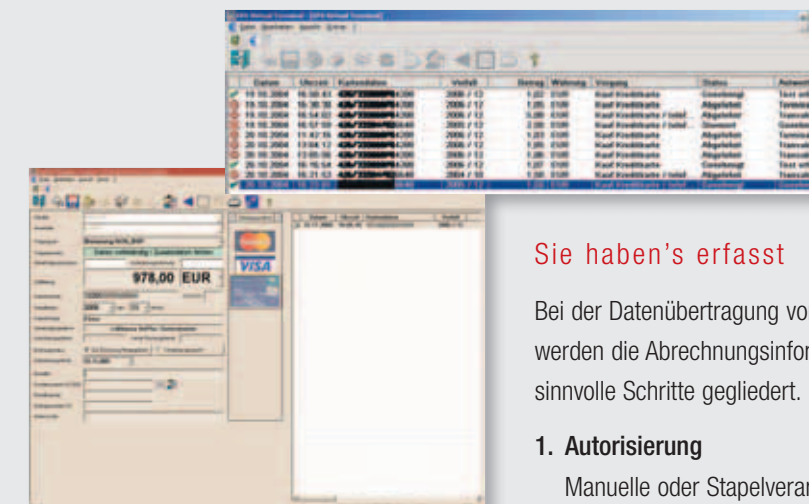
978,00 EUR

VISA

| Datum | Uhrzeit | Kartendaten | Verfall | Betrag | Währung | Vorgang | Status |
|---|---|---|---|---|---|---|---|
| 19.10.2004 | 16:50:41 | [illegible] | 2006 / 12 | 1,02 | EUR | Kauf Kreditkarte | Genehmigt |
| 19.10.2004 | 16:30:16 | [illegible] | 2006 / 12 | 1,05 | EUR | Kauf Kreditkarte | Abgelehnt |
| 19.10.2004 | 16:54:03 | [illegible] | 2006 / 12 | 1,00 | EUR | Kauf Kreditkarte / bekannt | Abgelehnt |
| 20.10.2004 | 11:47:16 | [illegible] | 2006 / 12 | 1,01 | EUR | Kauf Kreditkarte | Abgelehnt |
| 20.10.2004 | 13:04:12 | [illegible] | 2006 / 12 | 1,05 | EUR | Kauf Kreditkarte | Abgelehnt |
| 20.10.2004 | 15:15:33 | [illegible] | 2006 / 12 | 1,00 | EUR | Kauf Kreditkarte | Abgelehnt |
| 20.10.2004 | 16:21:53 | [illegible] | 2006 / 12 | 1,00 | EUR | Kauf Kreditkarte / bekannt | Abgelehnt |
| 20.10.2004 | 16:31:01 | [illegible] | 2006 / 12 | 1,00 | EUR | Kauf Kreditkarte / bekannt | Genehmigt |

Sie haben's erfasst

Bei der Datenübertragung vo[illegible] werden die Abrechnungsinfor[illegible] sinnvolle Schritte gegliedert.

1. Autorisierung

Manuelle oder Stapelvera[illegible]